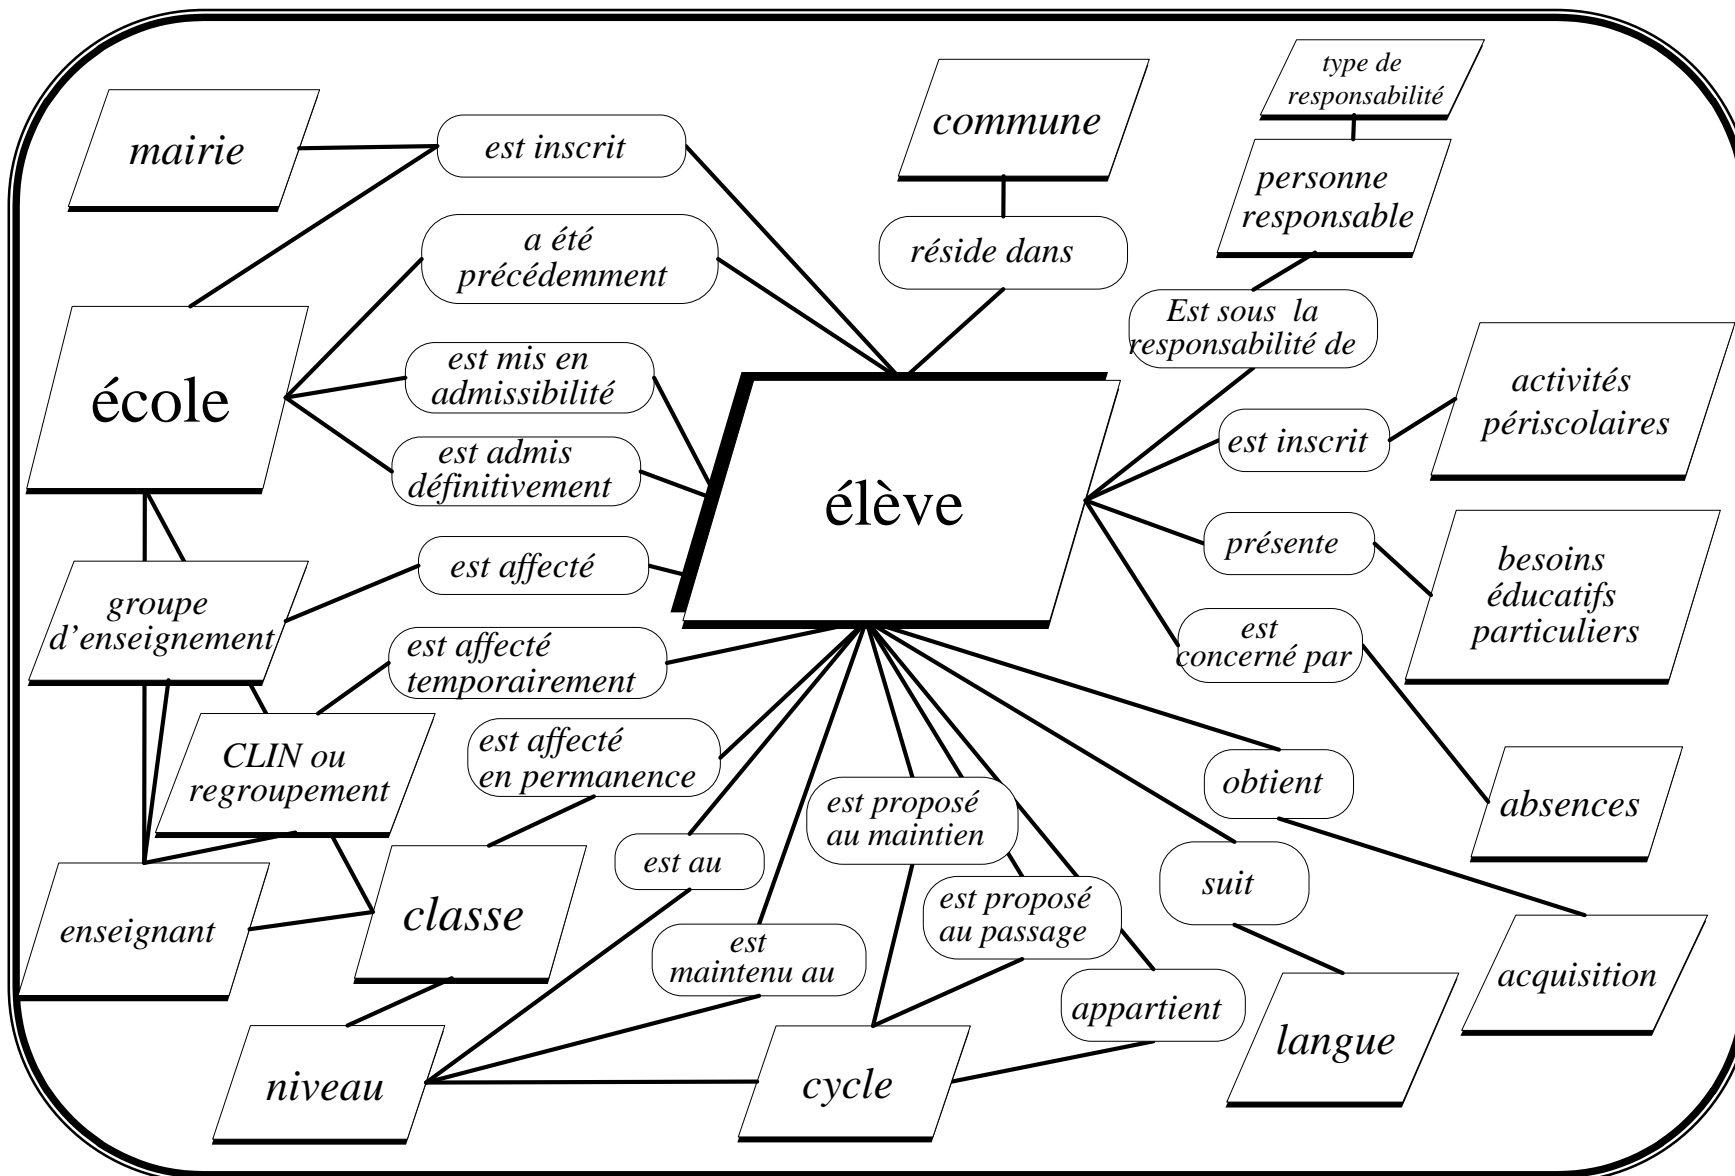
type de responsabilité

mairie

est inscrit

commune

personne responsable

a été précédemment

réside dans

Est sous la responsabilité de

école

est mis en admissibilité

activités périscolaires

est admis définitivement

est inscrit

élève

est affecté

présente

besoins éducatifs particuliers

groupe d'enseignement

est affecté temporairement

est concerné par

CLIN ou regroupement

est affecté en permanence

obtient

absences

est proposé au maintien

est au

suit

enseignant

classe

est proposé au passage

est maintenu au

acquisition

appartient

langue

niveau

cycle